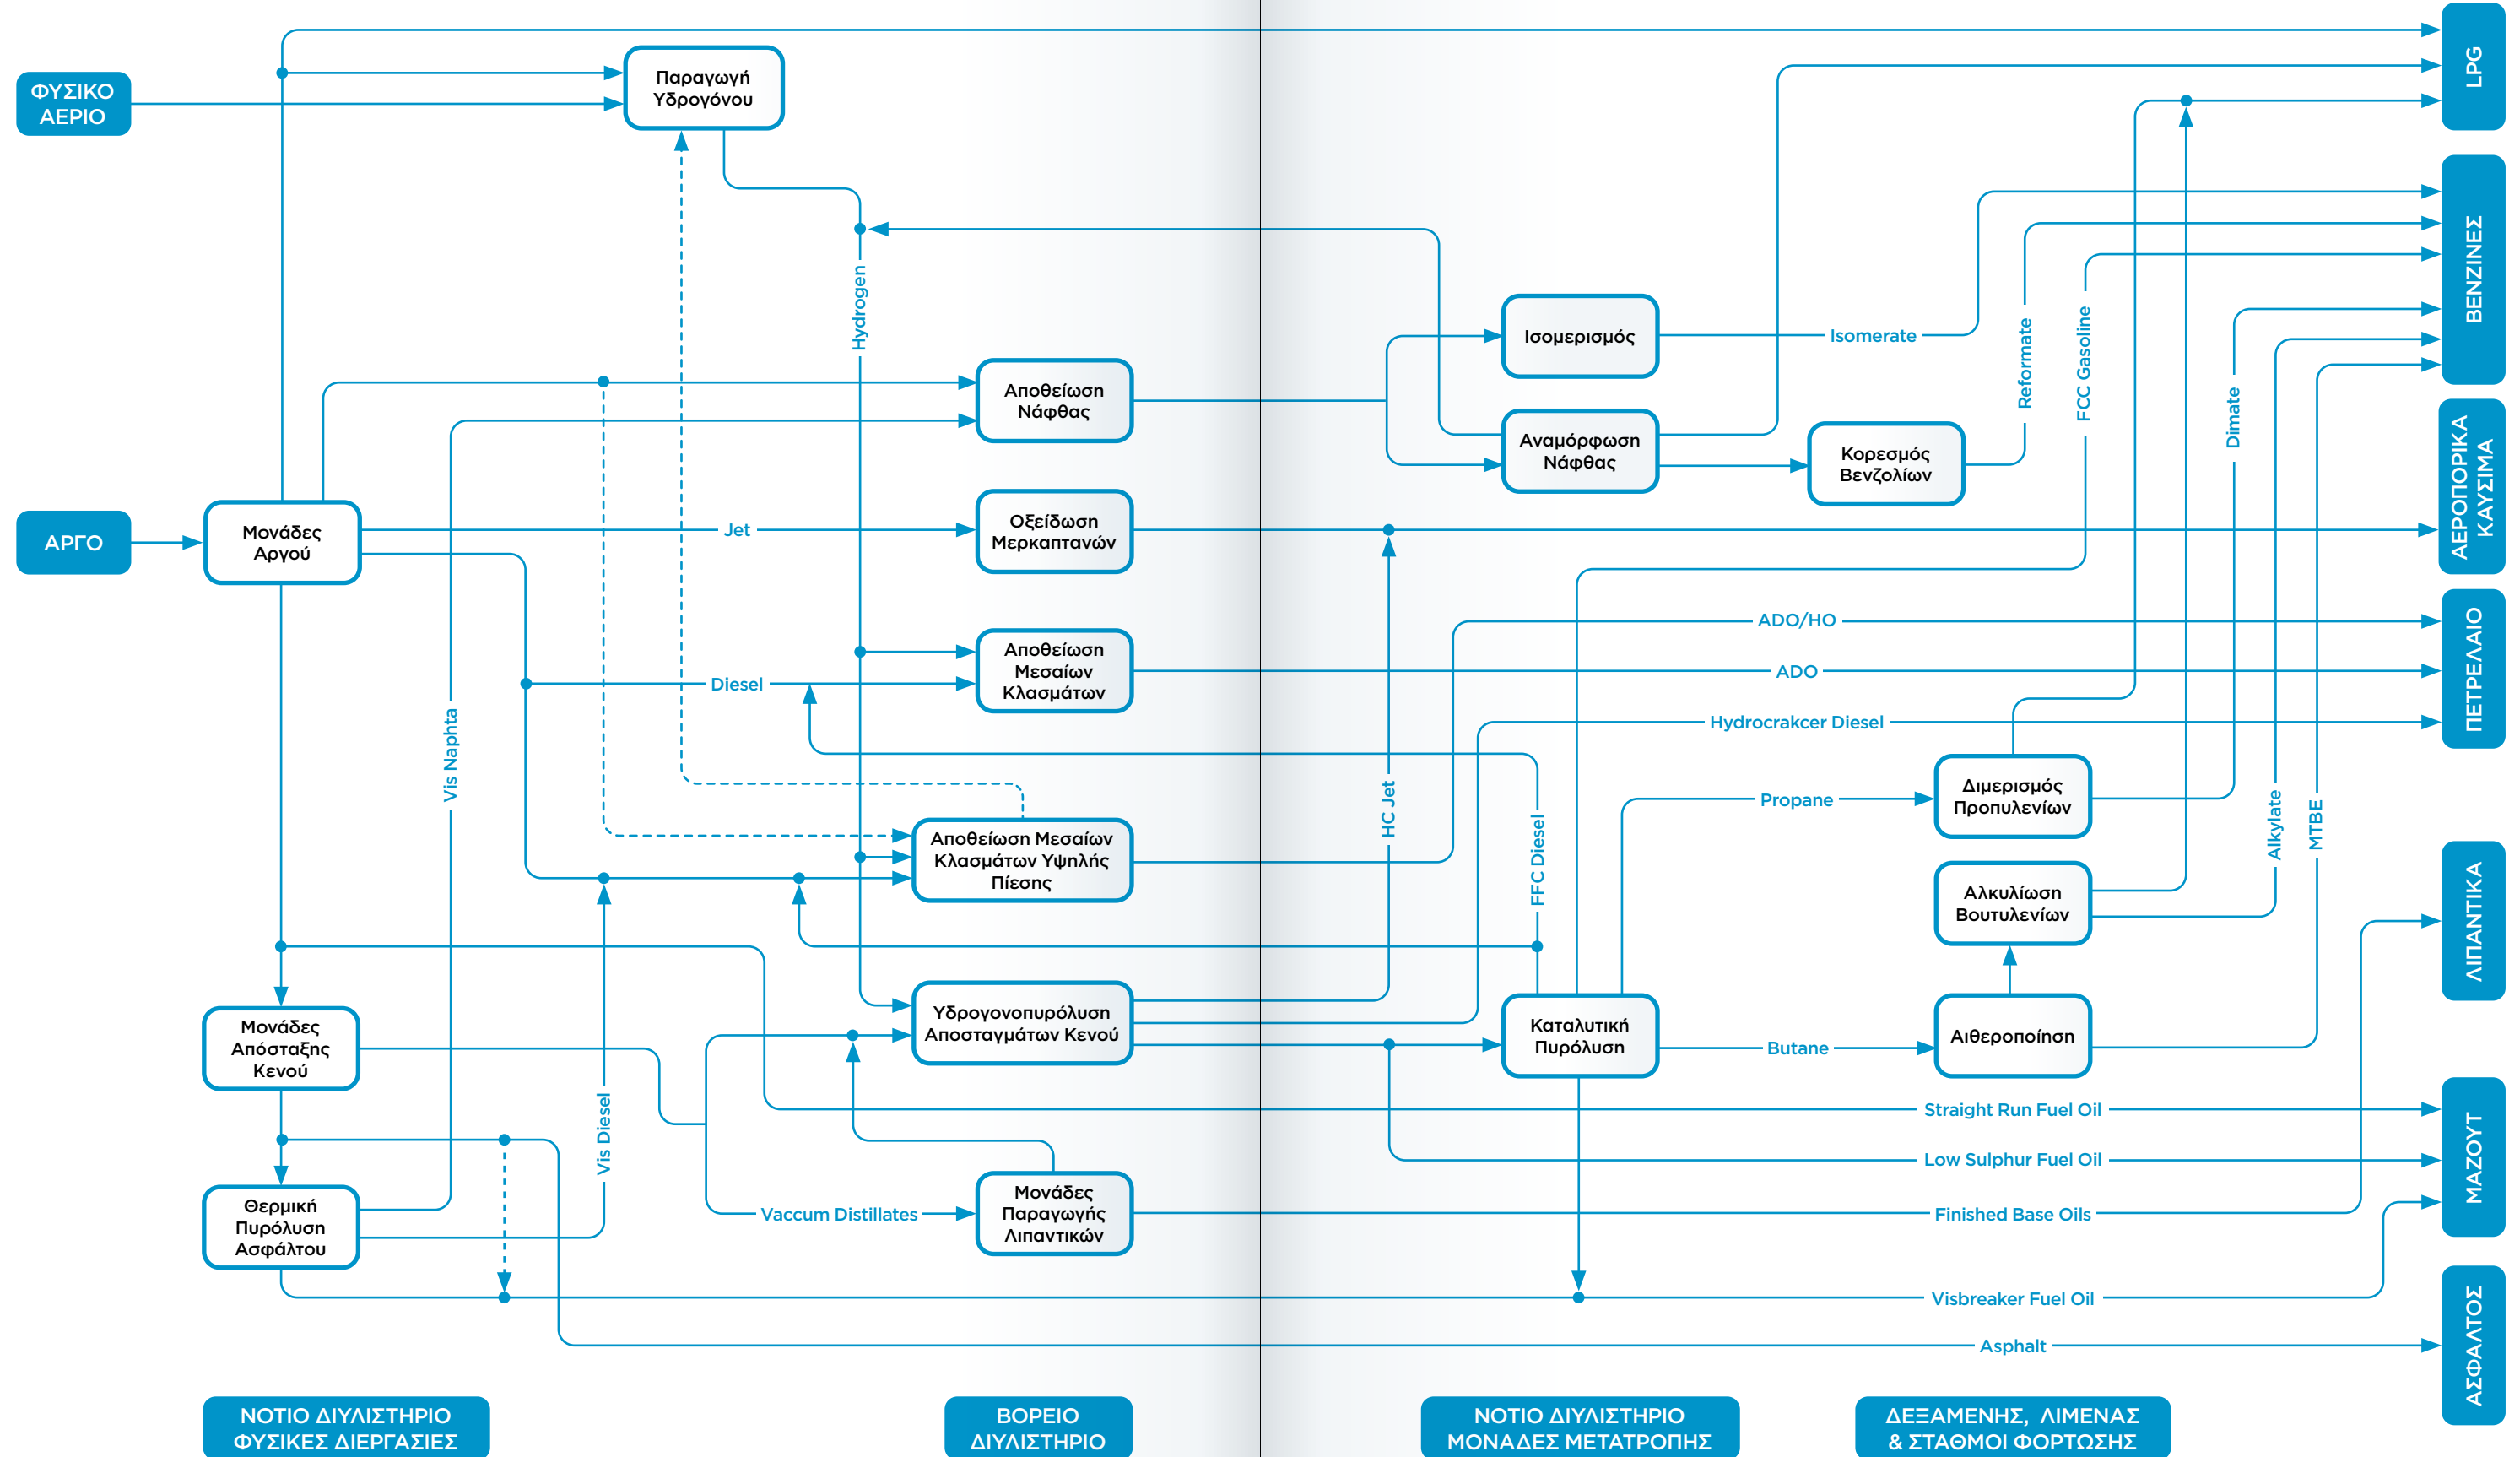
ΦΥΣΙΚΟ ΑΕΡΙΟ

Παραγωγή Υδρογόνου

LPG

ΒΕΝΖΙΝΕΣ

Hydrogen

Ισομερισμός

Isomerate

Reformate

FCC Gasoline

Αποθείωση Νάφθας

Αναμόρφωση Νάφθας

Κορεσμός Βενζολίων

Dimate

ΑΕΡΟΠΟΡΙΚΑ ΚΑΥΣΙΜΑ

ΑΡΓΟ

Μονάδες Αργού

Jet

Οξείδωση Μερκαπτανών

ADO/HO

ΠΕΤΡΕΛΑΙΟ

Diesel

Αποθείωση Μεσαίων Κλασμάτων

ADO

Hydrocrakcer Diesel

Vis Naphta

HC Jet

FFC Diesel

Propane

Διμερισμός Προπυλενίων

Αποθείωση Μεσαίων Κλασμάτων Υψηλής Πίεσης

Alkylate

MTBE

Αλκυλίωση Βουτυλενίων

ΛΙΠΑΝΤΙΚΑ

Μονάδες Απόσταξης Κενού

Υδρογονοπυρόλυση Αποσταγμάτων Κενού

Καταλυτική Πυρόλυση

Butane

Αιθεροποίηση

Straight Run Fuel Oil

ΜΑΖΟΥΤ

Low Sulphur Fuel Oil

Vis Diesel

Θερμική Πυρόλυση Ασφάλτου

Vaccum Distillates

Μονάδες Παραγωγής Λιπαντικών

Finished Base Oils

Visbreaker Fuel Oil

Asphalt

ΑΣΦΑΛΤΟΣ

ΝΟΤΙΟ ΔΙΥΛΙΣΤΗΡΙΟ ΦΥΣΙΚΕΣ ΔΙΕΡΓΑΣΙΕΣ

ΒΟΡΕΙΟ ΔΙΥΛΙΣΤΗΡΙΟ

ΝΟΤΙΟ ΔΙΥΛΙΣΤΗΡΙΟ ΜΟΝΑΔΕΣ ΜΕΤΑΤΡΟΠΗΣ

ΔΕΞΑΜΕΝΗΣ, ΛΙΜΕΝΑΣ & ΣΤΑΘΜΟΙ ΦΟΡΤΩΣΗΣ